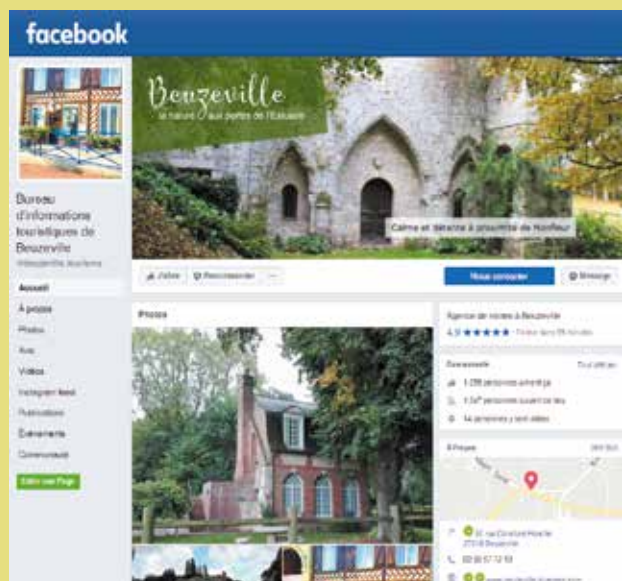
facebook

Beuzeville
la nature aux portes de l'Estuaire

Calme et détente à proximité de Honfleur

Bureau d'informations touristiques de Beuzeville
@beuzeville.tourisme

Accueil
À propos
Photos
Avis
Vidéos
Instagram feed
Publications
Événements
Communauté

Éditer une Page

J'aime
Recommander
...

Nous contacter
Message

Photos

Agence de voyages à Beuzeville
4,9 ★★★★★ · Fondé sur 55 Avis

Communauté
Tout afficher
1 298 personnes aiment ça
1 347 personnes suivent ce lieu
14 personnes y sont allées

À Propos
Voir tout

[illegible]
27210 Beuzeville
02 32 57 72 10
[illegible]